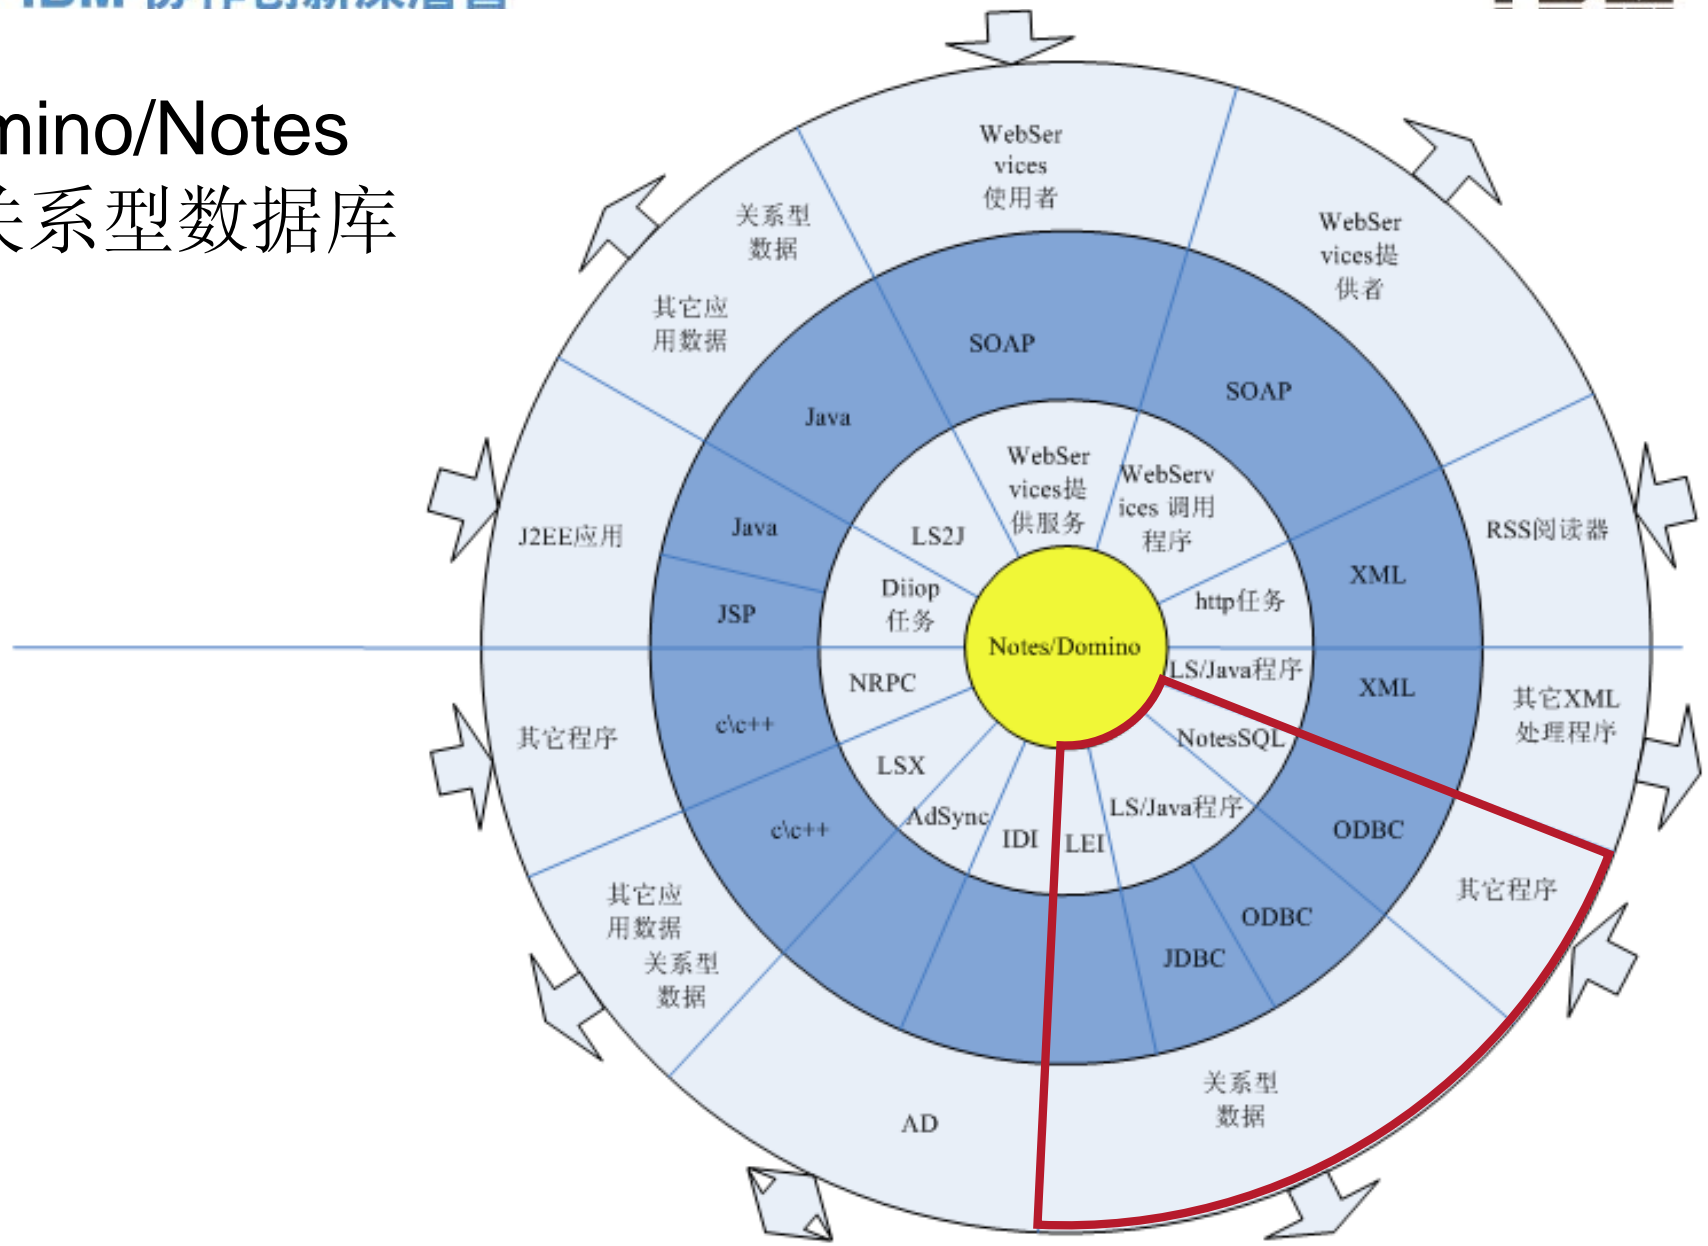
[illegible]

mino/Notes
关系型数据库

WebServices使用者

WebServices提供者

关系型数据

其它应用数据

SOAP

SOAP

Java

WebServices提供服务

WebServices 调用程序

J2EE应用

Java

LS2J

RSS阅读器

XML

JSP

Diiop任务

http任务

Notes/Domino

NRPC

LS/Java程序

XML

其它XML处理程序

其它程序

c\c++

LSX

NotesSQL

c\c++

AdSync

IDI

LEI

LS/Java程序

ODBC

其它应用数据

其它程序

关系型数据

ODBC

JDBC

关系型数据

AD